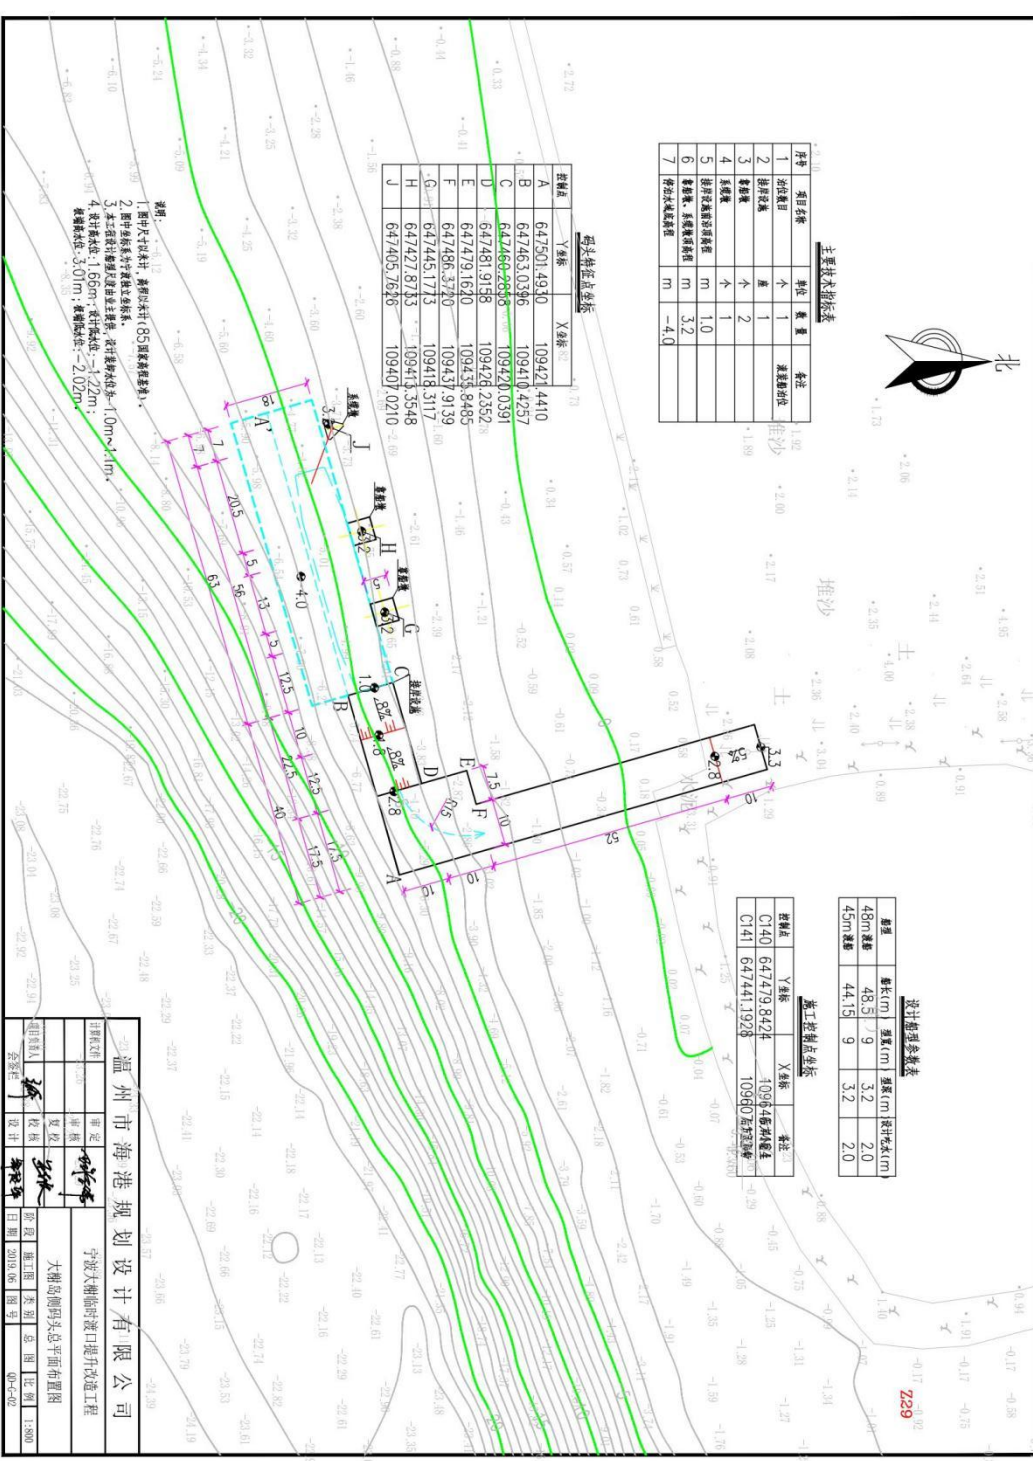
北

主要技术指标表

| 序号 | 项目名称 | 单位 | 数量 | 备注 |
|---|---|---|---|---|
| 1 | 泊位数目 | 个 | 1 | 渡运趸船泊位 |
| 2 | 拔岸设施 | 座 | 1 | |
| 3 | 靠船墩 | 个 | 2 | |
| 4 | 系缆墩 | 个 | 1 | |
| 5 | 拔岸设施前沿高程 | m | 1.0 | |
| 6 | 靠船墩、系缆墩顶高程 | m | 3.2 | |
| 7 | 停泊水域底高程 | m | -4.0 | |

码头特征点坐标

| 控制点 | Y坐标 | X坐标 |
|---|---|---|
| A | 647501.4930 | 109421.4410 |
| B | 647463.0396 | 109410.4257 |
| C | 647460.2888 | 109420.0391 |
| D | 647481.9158 | 109426.2252 |
| E | 647479.1620 | 109435.8485 |
| F | 647486.3720 | 109437.9139 |
| G | 647445.1773 | 109418.3117 |
| H | 647427.8783 | 109413.3548 |
| J | 647405.7626 | 109407.0210 |

说明：
1.图中尺寸以米计，高程以米计(85国家高程基准)。
2.图中坐标系为宁波独立坐标系。
3.本工程设计水位：设计高水位1.66m，设计低水位-1.22m；
4.设计高水位：1.66m；设计低水位：-1.22m；
极端高水位：3.0m；极端低水位：-2.02m。

设计船型参数表

| 船型 | 船长(m) | 型宽(m) | 型深(m) | 设计吃水(m) |
|---|---|---|---|---|
| 48m渡船 | 48.5 | 9 | 3.2 | 2.0 |
| 45m渡船 | 44.15 | 9 | 3.2 | 2.0 |

施工控制点坐标

| 控制点 | Y坐标 | X坐标 | 备注 |
|---|---|---|---|
| C140 | 647479.8424 | 109604 | |
| C141 | 647441.1928 | 10960 | |

堆沙
堆沙
靠船墩
靠船墩
系缆墩
拔岸设施
A' A B C D E F G H J
4.0 2.8 2.8 3.3 1.0
7 7 20.5 5 13 5 12.5 10 12.5 17.5 7.5 56 27.5 40 63 52 10 10 7.5 10 7.5

温州市海港规划设计有限公司
宁波大榭临时渡口提升改造工程
大榭岛侧码头总平面布置图
审定 审核 校核 设计 阶段 施工图 日期 2019.06 专业 总图 图号 比例 1:800
229